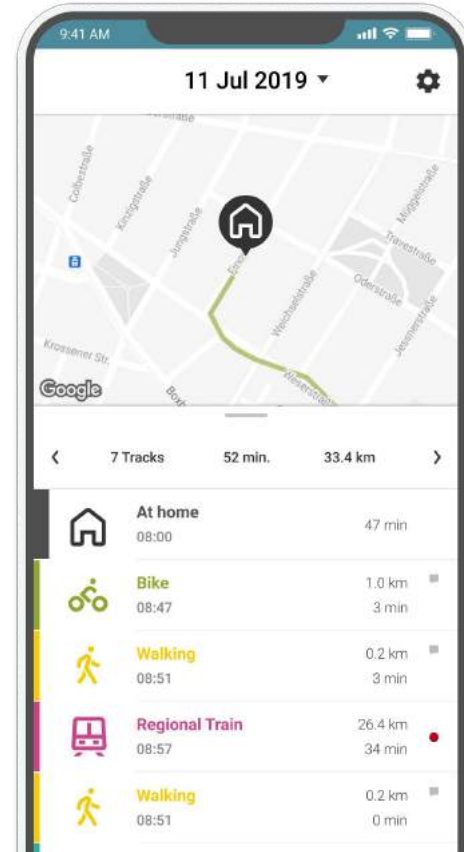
9:41 AM

11 Jul 2019 ▾

Colbestraße
Kinzigstraße
Jungstraße
Müggelstraße
Travestraße
Oderstraße
Weichselstraße
Jessnerstraße
Krossener Str.
Boxh
Weserstraße
Google

‹ 7 Tracks 52 min. 33.4 km ›

At home
08:00
47 min

Bike
08:47
1.0 km
3 min

Walking
08:51
0.2 km
3 min

Regional Train
08:57
26.4 km
34 min

Walking
08:51
0.2 km
0 min